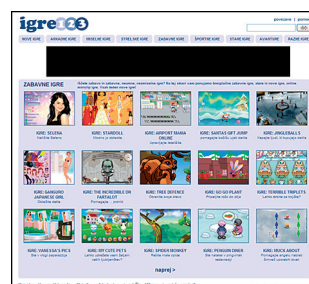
igre123

pomoćnik | prijava

NOVE IGRE | AKCIJSKE IGRE | MISELNE IGRE | STRELSKE IGRE | ZABAVNE IGRE | ŠPORTNE IGRE | STARE IGRE | AVANTURE | RAZNE IGRE

ZABAVNE IGRE

IGRE: SELENA
Vertilne Selena

IGRE: STARDOLL

IGRE: AIRPORT MANIA ONLINE

IGRE: SANTAS GIFT JUMP

IGRE: JINGLEBALLS

IGRE: GAMGURO JAPANESE GIRL

IGRE: THE INCREDIBLE DR FARTALOT

IGRE: TREE DEFENCE

IGRE: GO GO PLANT

IGRE: TERRIBLE TRIPLETS

IGRE: VANESSA'S PICS

IGRE: MY CUTE PETS

IGRE: SPIDER MONKEY

IGRE: PENGUIN DINER

IGRE: MUCK ABOUT

naprej >

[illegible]